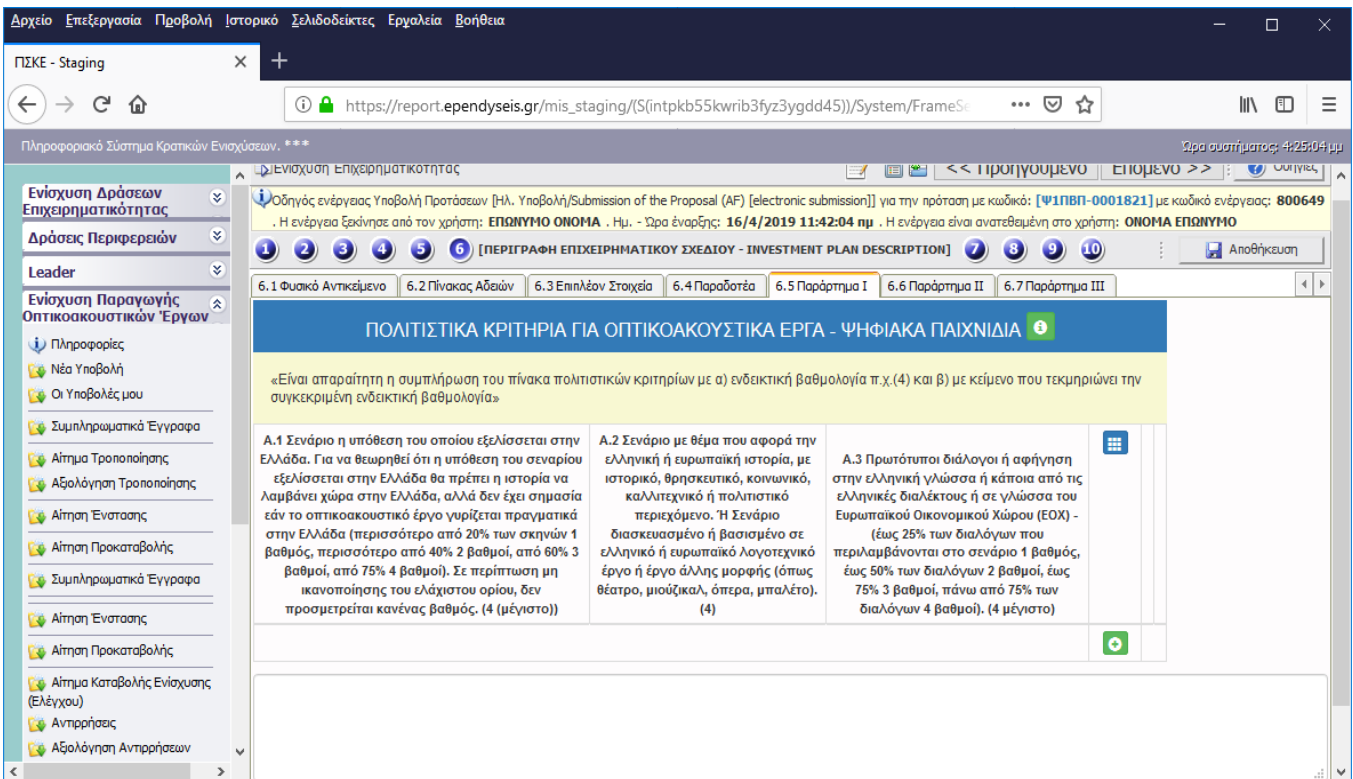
Αρχείο Επεξεργασία Προβολή Ιστορικό Σελιδοδείκτες Εργαλεία Βοήθεια

ΠΣΚΕ - Staging

https://report.ependyseis.gr/mis_staging/(S(intpkb55kwrib3fyz3ygdd45))/System/FrameSe

Πληροφοριακό Σύστημα Κρατικών Ενισχύσεων. ***

Ώρα συστήματος: 4:25:04 μμ

Ενίσχυση Επιχειρηματικότητας

<< Προηγούμενο | Επόμενο >> | Οδηγίες

Ενίσχυση Δράσεων Επιχειρηματικότητας

Δράσεις Περιφερειών

Leader

Ενίσχυση Παραγωγής Οπτικοακουστικών Έργων

Πληροφορίες
Νέα Υποβολή
Οι Υποβολές μου
Συμπληρωματικά Έγγραφα
Αίτημα Τροποποίησης
Αξιολόγηση Τροποποίησης
Αίτηση Ένστασης
Αίτηση Προκαταβολής
Συμπληρωματικά Έγγραφα
Αίτηση Ένστασης
Αίτηση Προκαταβολής
Αίτημα Καταβολής Ενίσχυσης (Ελέγχου)
Αντιρρήσεις
Αξιολόγηση Αντιρρήσεων

Οδηγός ενέργειας Υποβολή Προτάσεων [Ηλ. Υποβολή/Submission of the Proposal (AF) [electronic submission]] για την πρόταση με κωδικό: [Ψ1ΠΒΠ-0001821] με κωδικό ενέργειας: 800649 . Η ενέργεια ξεκίνησε από τον χρήστη: ΕΠΩΝΥΜΟ ΟΝΟΜΑ . Ημ. - Ώρα έναρξης: 16/4/2019 11:42:04 πμ . Η ενέργεια είναι ανατεθειμένη στο χρήστη: ΟΝΟΜΑ ΕΠΩΝΥΜΟ

1 2 3 4 5 6 [ΠΕΡΙΓΡΑΦΗ ΕΠΙΧΕΙΡΗΜΑΤΙΚΟΥ ΣΧΕΔΙΟΥ - INVESTMENT PLAN DESCRIPTION] 7 8 9 10

Αποθήκευση

6.1 Φυσικό Αντικείμενο | 6.2 Πίνακας Αδειών | 6.3 Επιπλέον Στοιχεία | 6.4 Παραδοτέα | 6.5 Παράρτημα Ι | 6.6 Παράρτημα ΙΙ | 6.7 Παράρτημα ΙΙΙ

ΠΟΛΙΤΙΣΤΙΚΑ ΚΡΙΤΗΡΙΑ ΓΙΑ ΟΠΤΙΚΟΑΚΟΥΣΤΙΚΑ ΕΡΓΑ - ΨΗΦΙΑΚΑ ΠΑΙΧΝΙΔΙΑ

«Είναι απαραίτητη η συμπλήρωση του πίνακα πολιτιστικών κριτηρίων με α) ενδεικτική βαθμολογία π.χ.(4) και β) με κείμενο που τεκμηριώνει την συγκεκριμένη ενδεικτική βαθμολογία»

| Α.1 Σενάριο η υπόθεση του οποίου εξελίσσεται στην Ελλάδα. Για να θεωρηθεί ότι η υπόθεση του σεναρίου εξελίσσεται στην Ελλάδα θα πρέπει η ιστορία να λαμβάνει χώρα στην Ελλάδα, αλλά δεν έχει σημασία εάν το οπτικοακουστικό έργο γυρίζεται πραγματικά στην Ελλάδα (περισσότερο από 20% των σκηνών 1 βαθμός, περισσότερο από 40% 2 βαθμοί, από 60% 3 βαθμοί, από 75% 4 βαθμοί). Σε περίπτωση μη ικανοποίησης του ελάχιστου ορίου, δεν προσμετρείται κανένας βαθμός. (4 (μέγιστο)) | Α.2 Σενάριο με θέμα που αφορά την ελληνική ή ευρωπαϊκή ιστορία, με ιστορικό, θρησκευτικό, κοινωνικό, καλλιτεχνικό ή πολιτιστικό περιεχόμενο. Ή Σενάριο διασκευασμένο ή βασισμένο σε ελληνικό ή ευρωπαϊκό λογοτεχνικό έργο ή έργο άλλης μορφής (όπως θέατρο, μιούζικαλ, όπερα, μπαλέτο). (4) | Α.3 Πρωτότυποι διάλογοι ή αφήγηση στην ελληνική γλώσσα ή κάποια από τις ελληνικές διαλέκτους ή σε γλώσσα του Ευρωπαϊκού Οικονομικού Χώρου (ΕΟΧ) - (έως 25% των διαλόγων που περιλαμβάνονται στο σενάριο 1 βαθμός, έως 50% των διαλόγων 2 βαθμοί, έως 75% 3 βαθμοί, πάνω από 75% των διαλόγων 4 βαθμοί). (4 μέγιστο) |
|---|---|---|
| | | |